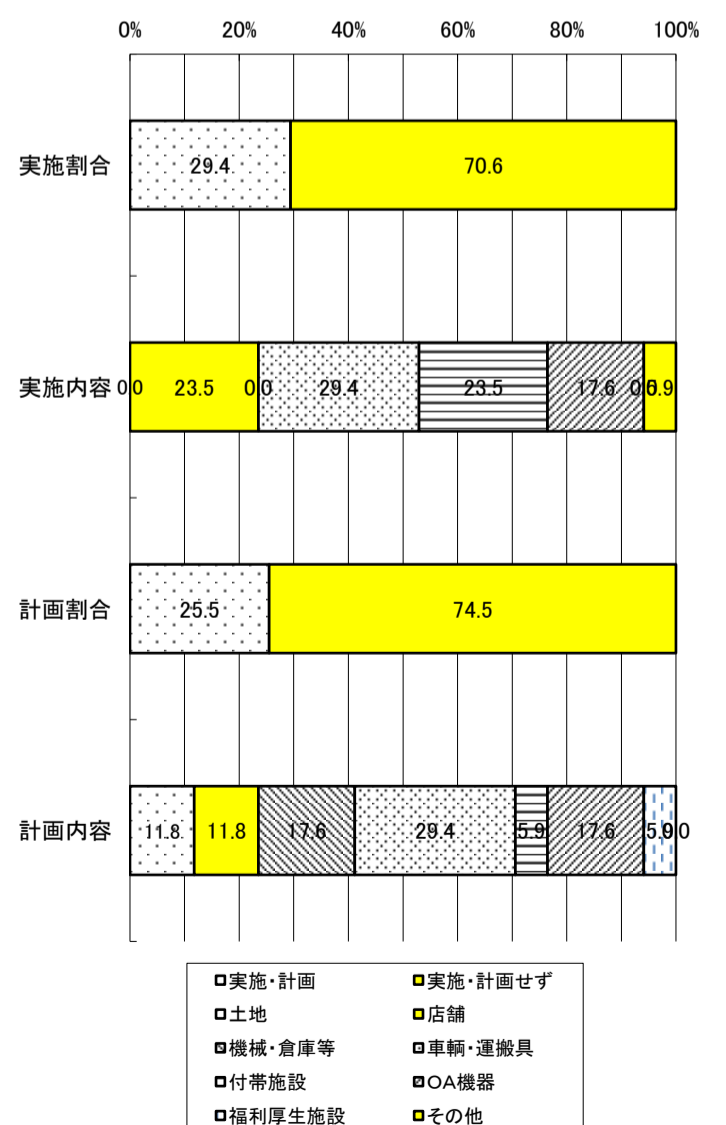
0% 20% 40% 60% 80% 100%

実施割合 29.4 70.6

実施内容 0 0 23.5 0 0 29.4 23.5 17.6 0 0 5.9

計画割合 25.5 74.5

計画内容 11.8 11.8 17.6 29.4 5.9 17.6 5.9 0

実施・計画
実施・計画せず
土地
店舗
機械・倉庫等
車輌・運搬具
付帯施設
OA機器
福利厚生施設
その他